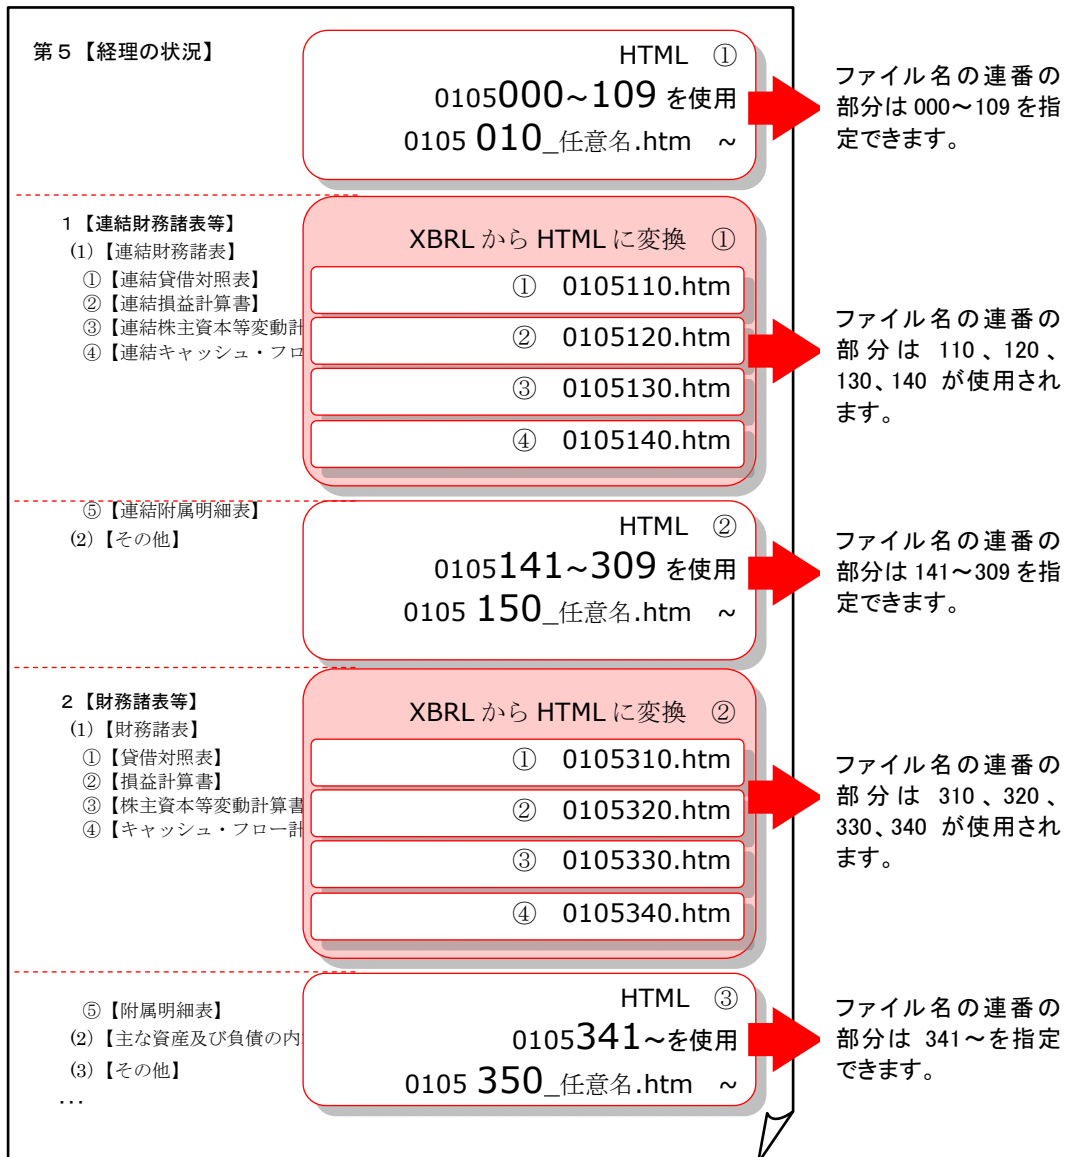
第５【経理の状況】

HTML ①
0105000~109 を使用
0105 010_任意名.htm ~

ファイル名の連番の部分は 000～109 を指定できます。

１【連結財務諸表等】
(1)【連結財務諸表】
①【連結貸借対照表】
②【連結損益計算書】
③【連結株主資本等変動計
④【連結キャッシュ・フロ

XBRL から HTML に変換 ①
① 0105110.htm
② 0105120.htm
③ 0105130.htm
④ 0105140.htm

ファイル名の連番の部分は 110、120、130、140 が使用されます。

⑤【連結附属明細表】
(2)【その他】

HTML ②
0105141~309 を使用
0105 150_任意名.htm ~

ファイル名の連番の部分は 141～309 を指定できます。

２【財務諸表等】
(1)【財務諸表】
①【貸借対照表】
②【損益計算書】
③【株主資本等変動計算書
④【キャッシュ・フロー計

XBRL から HTML に変換 ②
① 0105310.htm
② 0105320.htm
③ 0105330.htm
④ 0105340.htm

ファイル名の連番の部分は 310、320、330、340 が使用されます。

⑤【附属明細表】
(2)【主な資産及び負債の内
(3)【その他】
…

HTML ③
0105341~を使用
0105 350_任意名.htm ~

ファイル名の連番の部分は 341～を指定できます。